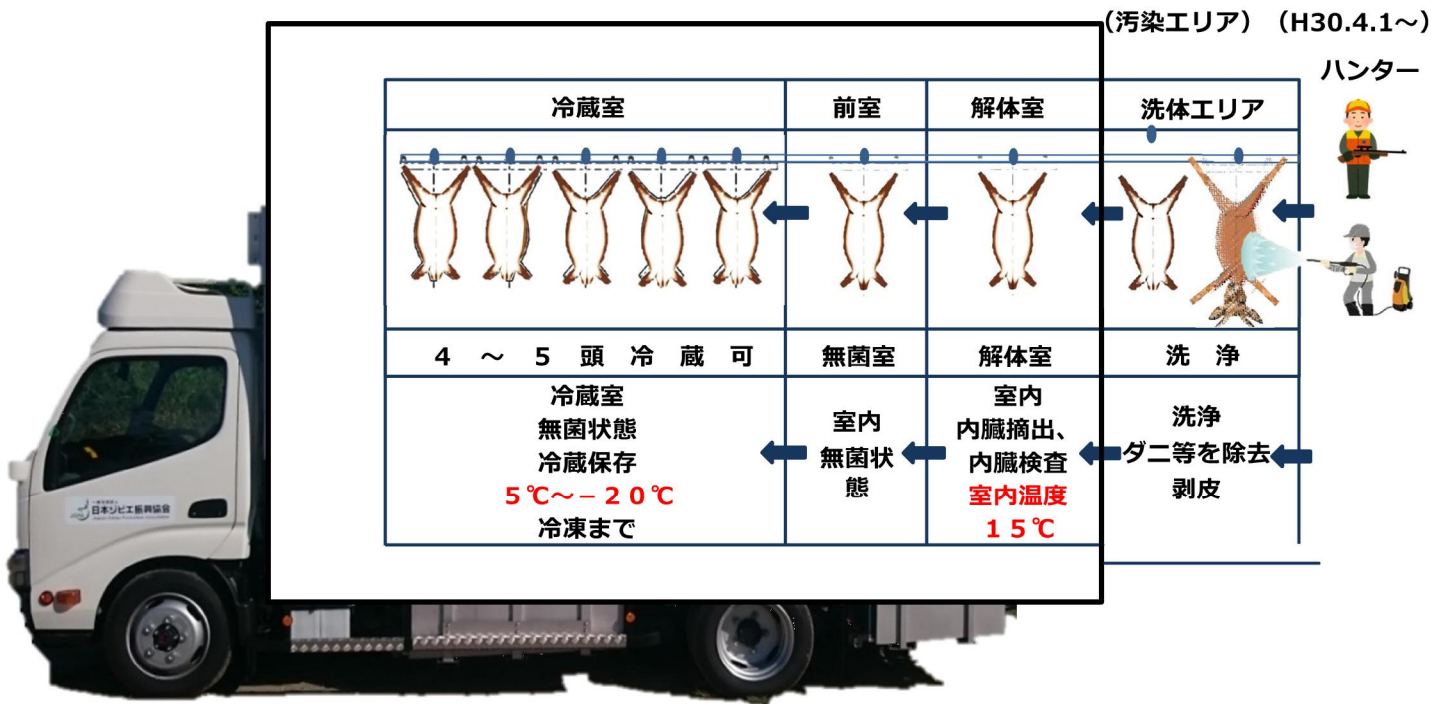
（汚染エリア）（H30.4.1～）

ハンター

| 冷蔵室 | 前室 | 解体室 | 洗体エリア |
|---|---|---|---|
| ４ ～ ５ 頭 冷 蔵 可 | 無菌室 | 解体室 | 洗 浄 |
| 冷蔵室 無菌状態 冷蔵保存 ５℃～－２０℃ 冷凍まで | 室内 無菌状態 | 室内 内臓摘出、内臓検査 室内温度 １５℃ | 洗浄 ダニ等を除去 剥皮 |

日本ジビエ振興協会